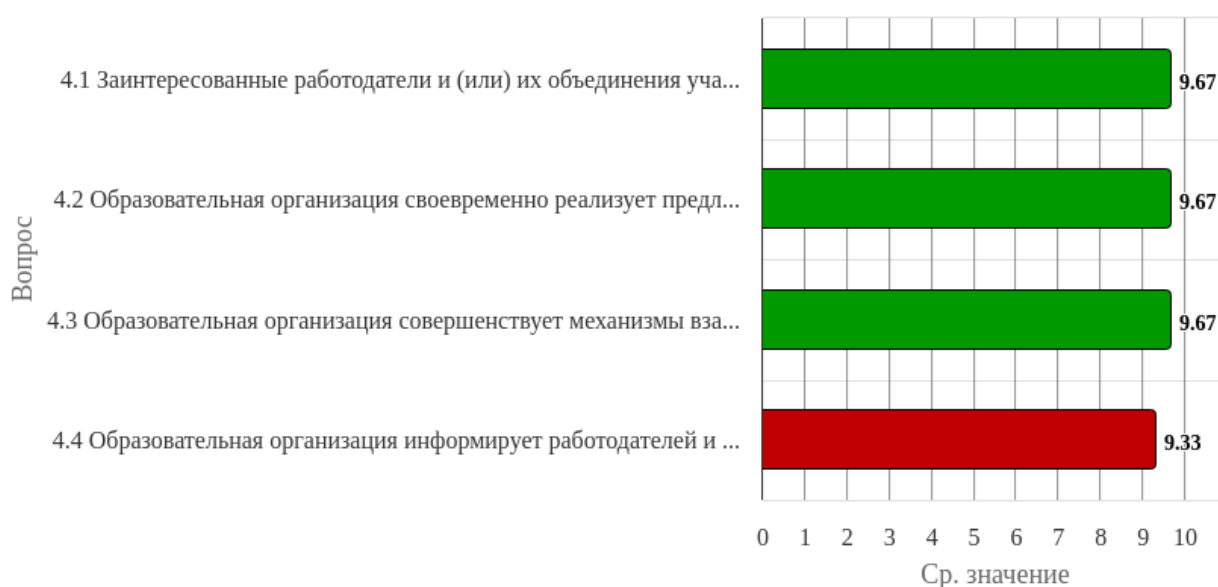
Вопрос

4.1 Заинтересованные работодатели и (или) их объединения уча...
9.67

4.2 Образовательная организация своевременно реализует предл...
9.67

4.3 Образовательная организация совершенствует механизмы вза...
9.67

4.4 Образовательная организация информирует работодателей и ...
9.33

0 1 2 3 4 5 6 7 8 9 10

Ср. значение